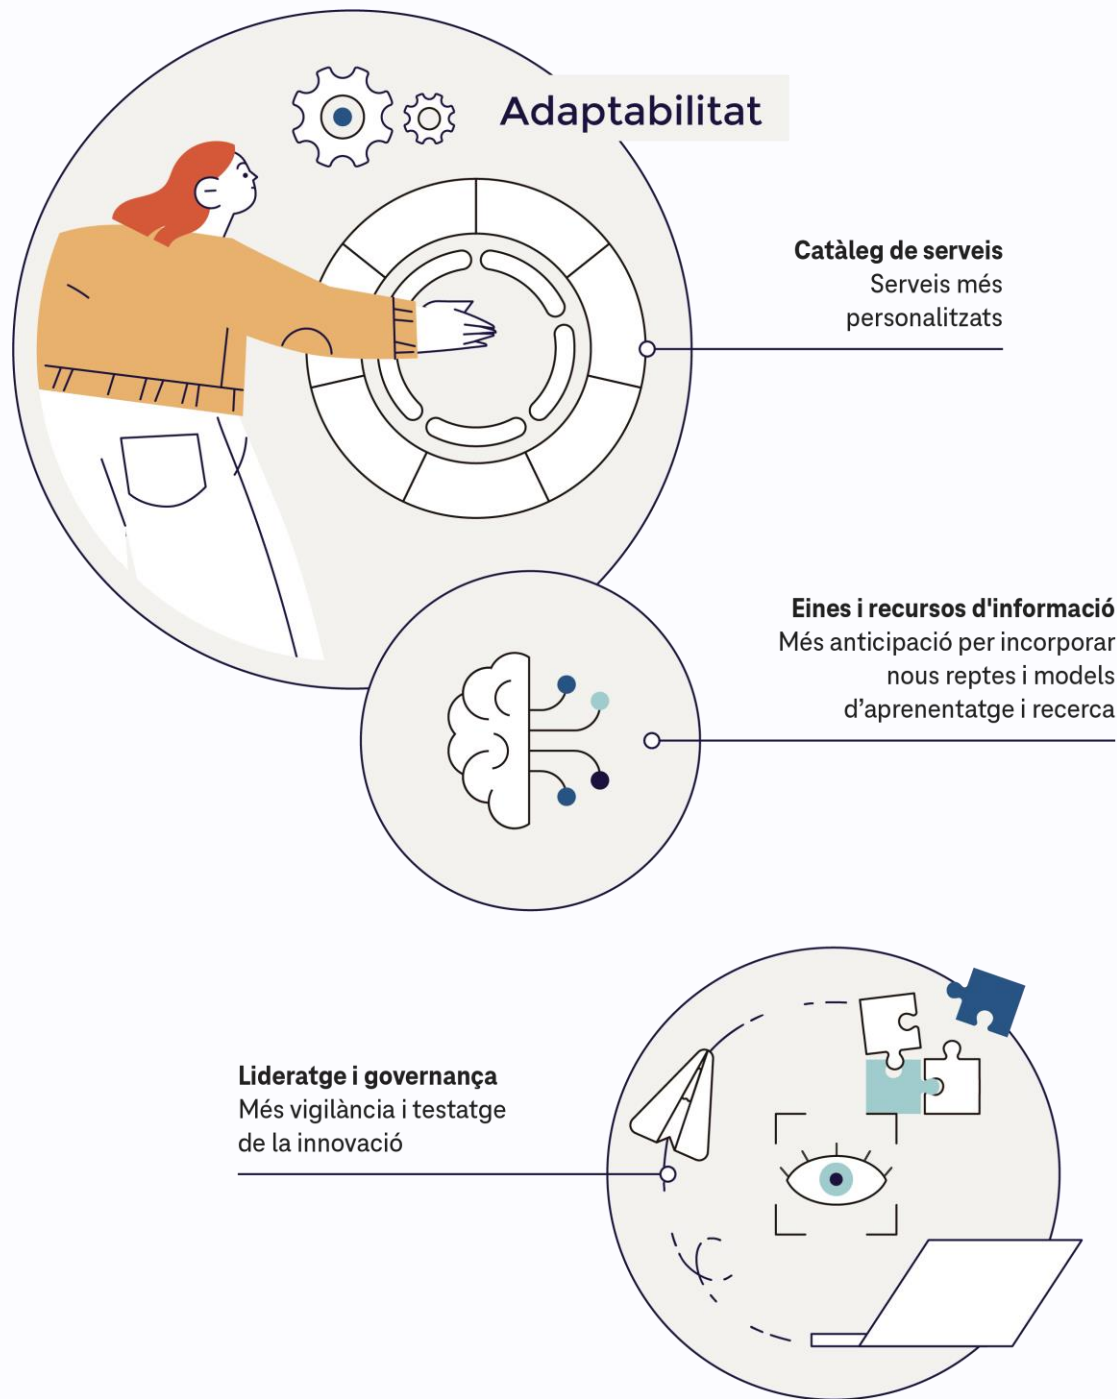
Adaptabilitat

**Catàleg de serveis**
Serveis més personalitzats

**Eines i recursos d'informació**
Més anticipació per incorporar nous reptes i models d'aprenentatge i recerca

**Lideratge i governança**
Més vigilància i testatge de la innovació